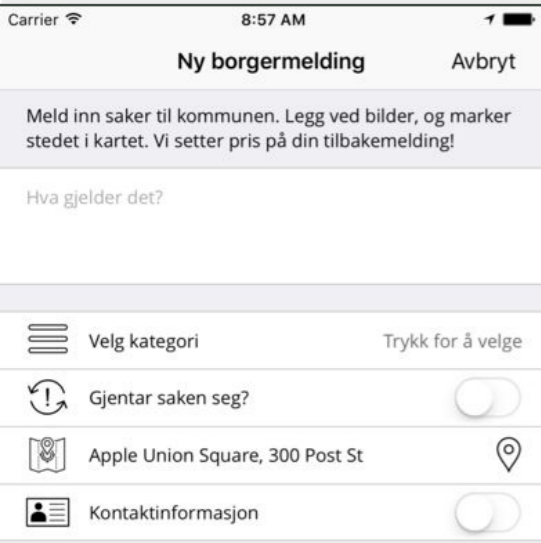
Carrier
8:57 AM

Ny borgermelding
Avbryt

Meld inn saker til kommunen. Legg ved bilder, og marker stedet i kartet. Vi setter pris på din tilbakemelding!

Hva gjelder det?

Velg kategori
Trykk for å velge

Gjentar saken seg?

Apple Union Square, 300 Post St

Kontaktinformasjon